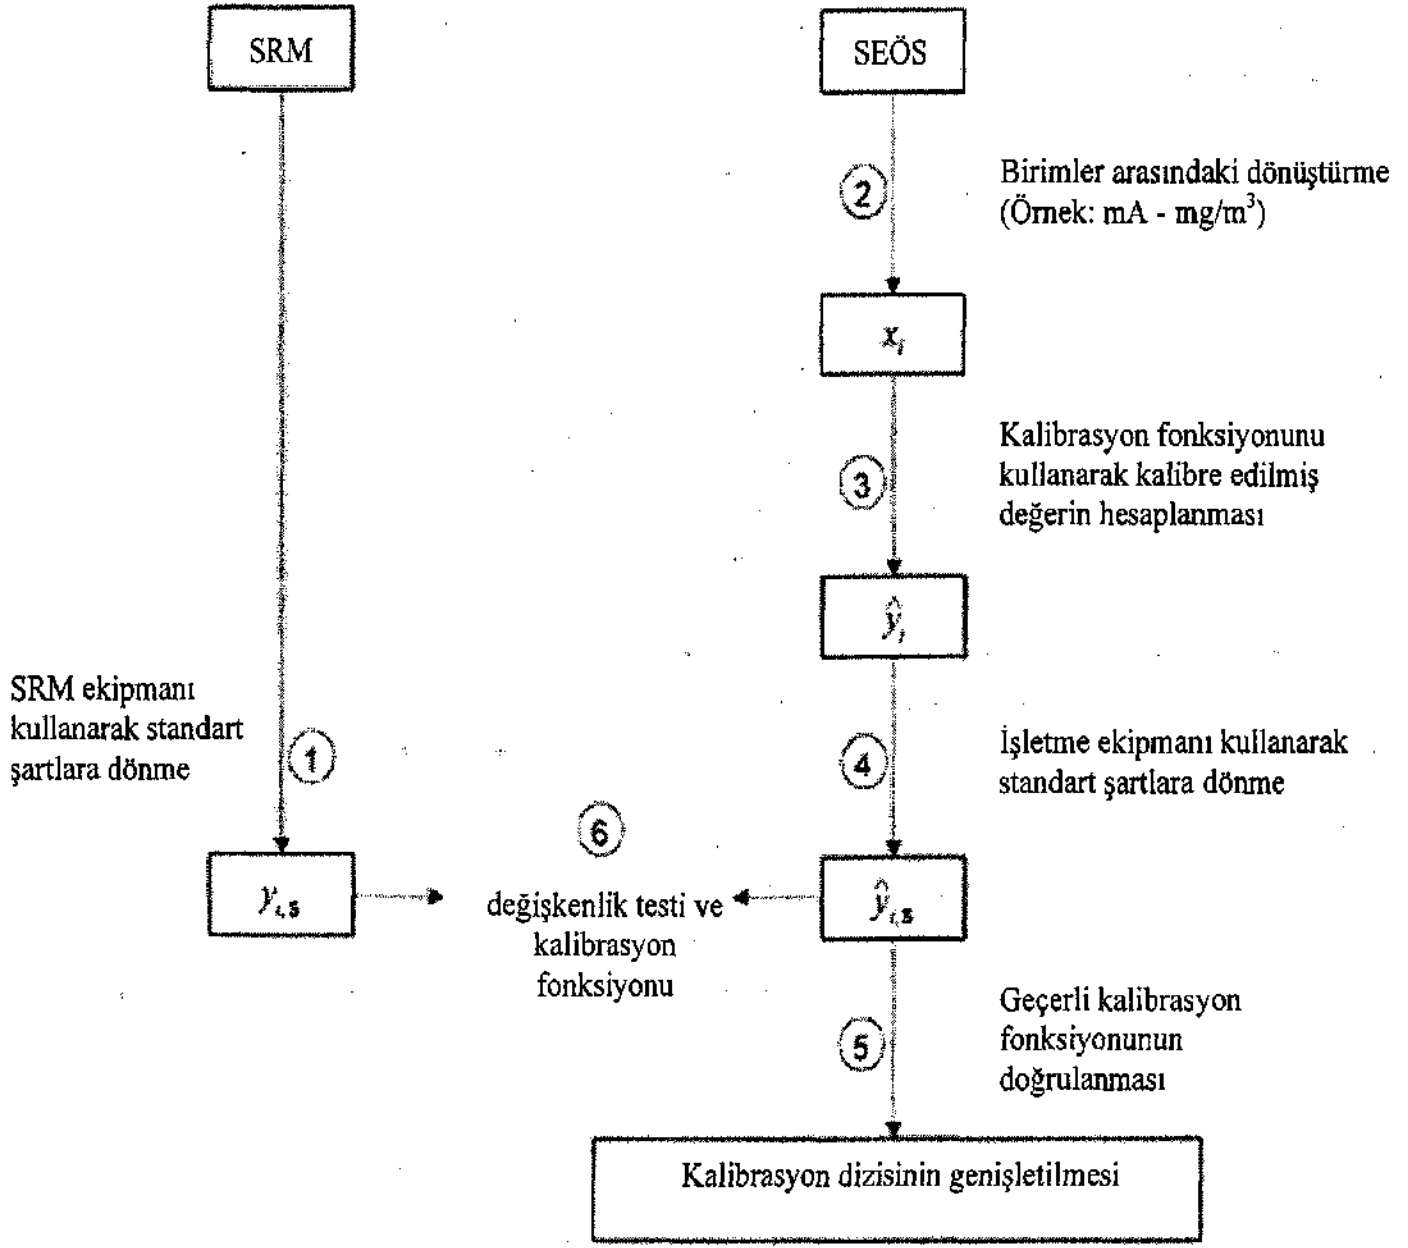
SRM

SEÖS

2

Birimler arasındaki dönüştürme (Örnek: mA - mg/m$^3$)

$x_i$

3

Kalibrasyon fonksiyonunu kullanarak kalibre edilmiş değerin hesaplanması

$\hat{y}_i$

SRM ekipmanı kullanarak standart şartlara dönme

1

4

İşletme ekipmanı kullanarak standart şartlara dönme

6

$y_{i,s}$

değişkenlik testi ve kalibrasyon fonksiyonu

$\hat{y}_{i,s}$

5

Geçerli kalibrasyon fonksiyonunun doğrulanması

Kalibrasyon dizisinin genişletilmesi